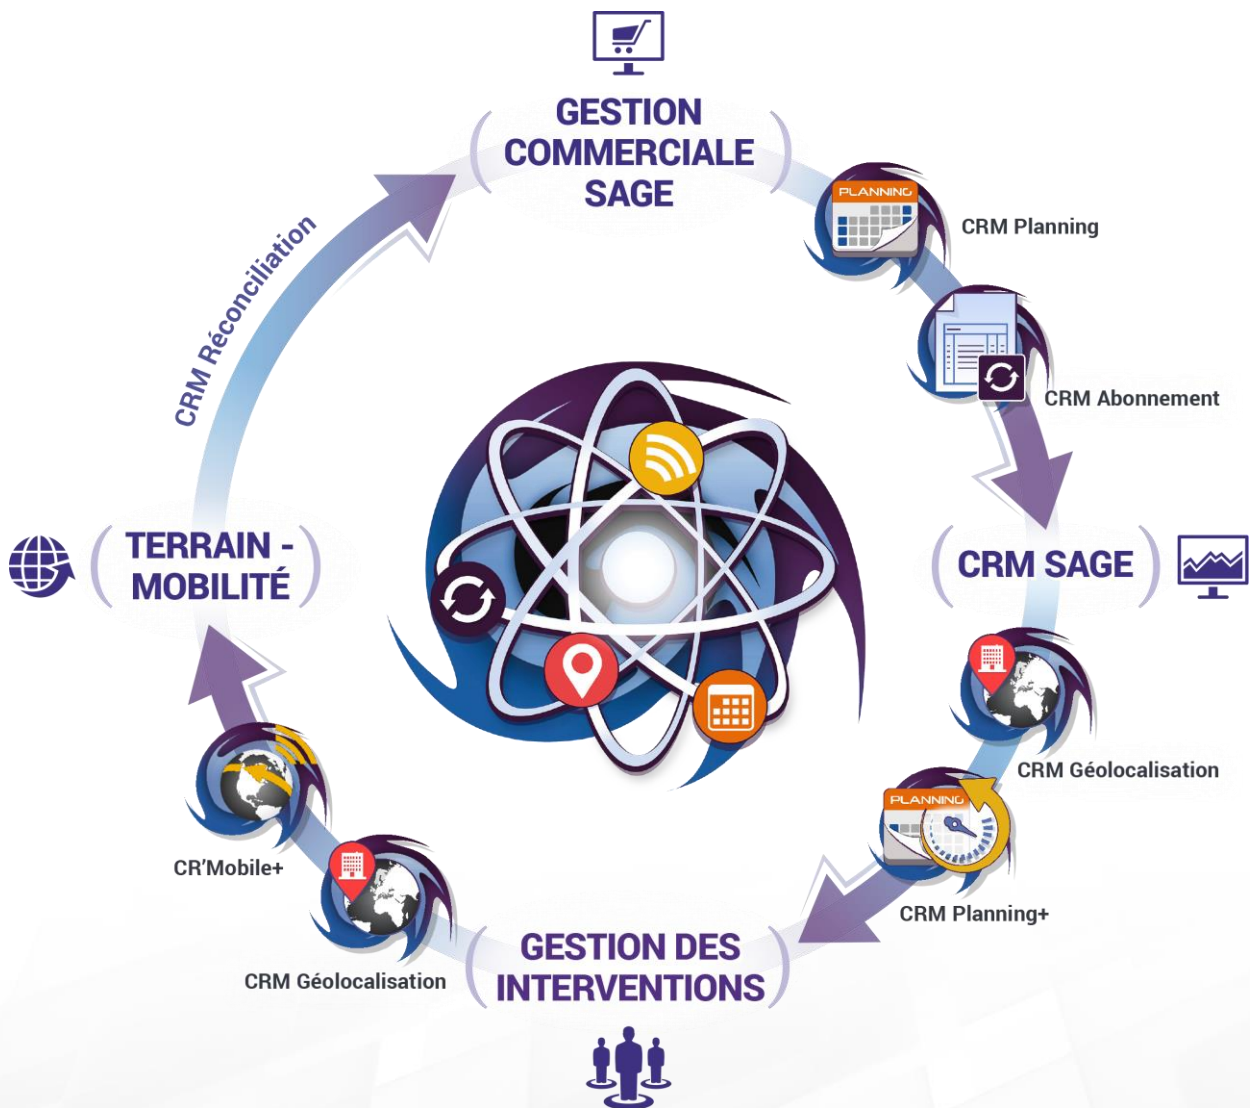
GESTION COMMERCIALE SAGE

PLANNING

CRM Planning

CRM Abonnement

CRM SAGE

CRM Géolocalisation

PLANNING

CRM Planning+

GESTION DES INTERVENTIONS

CRM Géolocalisation

CR'Mobile+

TERRAIN - MOBILITÉ

CRM Réconciliation